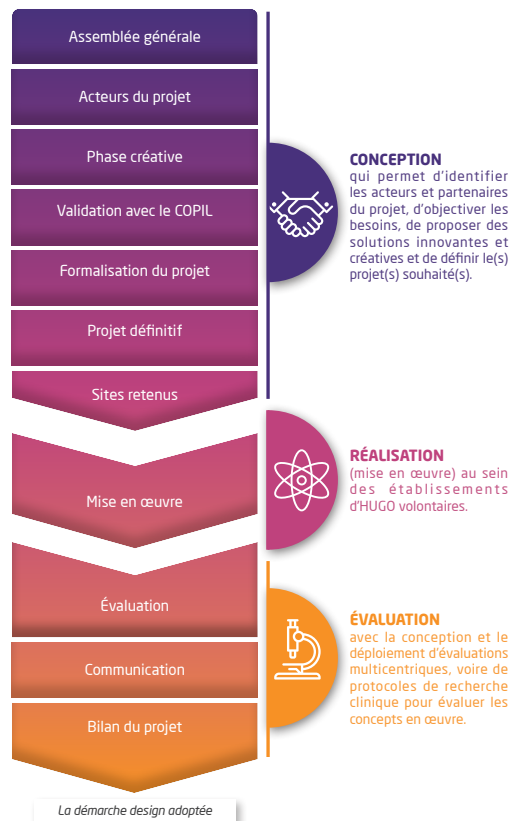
Assemblée générale

Acteurs du projet

Phase créative

Validation avec le COPIL

Formalisation du projet

Projet définitif

Sites retenus

Mise en œuvre

Évaluation

Communication

Bilan du projet

La démarche design adoptée

CONCEPTION
qui permet d'identifier les acteurs et partenaires du projet, d'objectiver les besoins, de proposer des solutions innovantes et créatives et de définir le(s) projet(s) souhaité(s).

RÉALISATION
(mise en œuvre) au sein des établissements d'HUGO volontaires.

ÉVALUATION
avec la conception et le déploiement d'évaluations multicentriques, voire de protocoles de recherche clinique pour évaluer les concepts en œuvre.